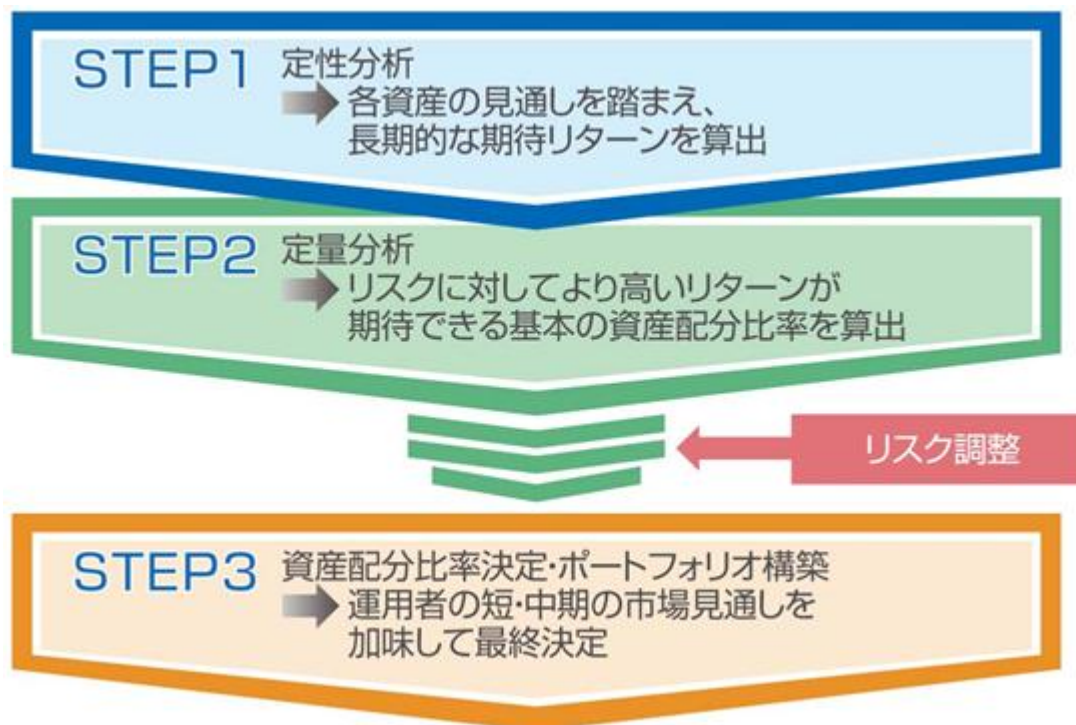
STEP1 定性分析
各資産の見通しを踏まえ、長期的な期待リターンを算出

STEP2 定量分析
リスクに対してより高いリターンが期待できる基本の資産配分比率を算出

リスク調整

STEP3 資産配分比率決定・ポートフォリオ構築
運用者の短・中期の市場見通しを加味して最終決定